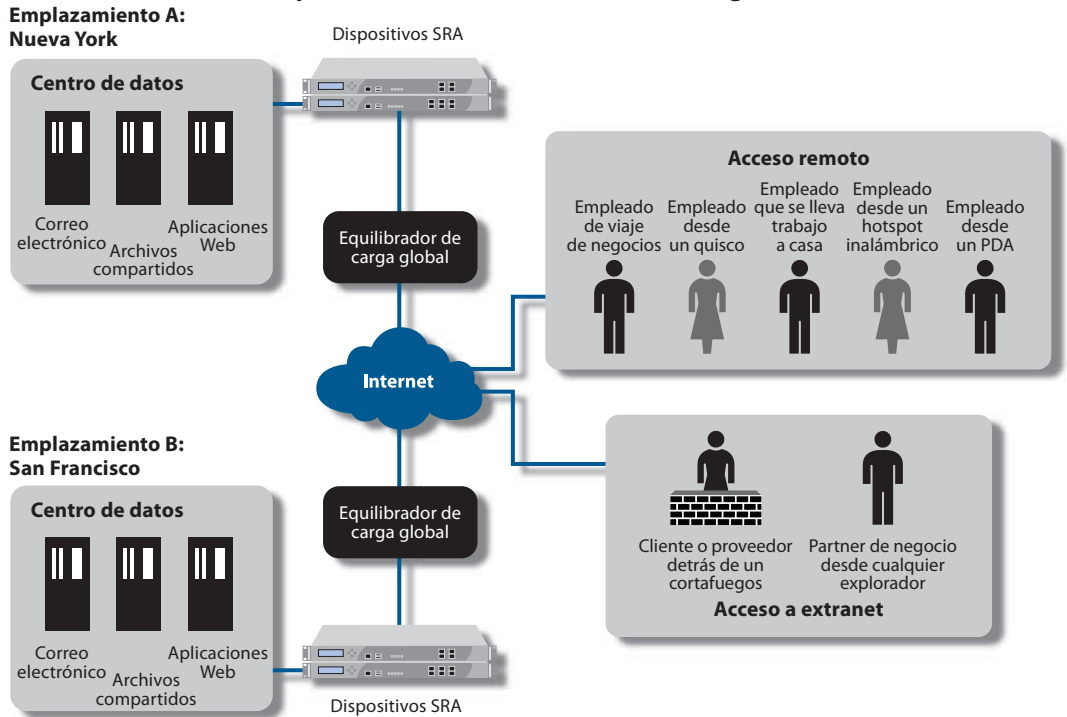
Emplazamiento A:
Nueva York

Dispositivos SRA

Centro de datos

Correo electrónico

Archivos compartidos

Aplicaciones Web

Equilibrador de carga global

Acceso remoto

Empleado de viaje de negocios

Empleado desde un quisco

Empleado que se lleva trabajo a casa

Empleado desde un hotspot inalámbrico

Empleado desde un PDA

Internet

Emplazamiento B:
San Francisco

Centro de datos

Correo electrónico

Archivos compartidos

Aplicaciones Web

Equilibrador de carga global

Cliente o proveedor detrás de un cortafuegos

Partner de negocio desde cualquier explorador

Acceso a extranet

Dispositivos SRA